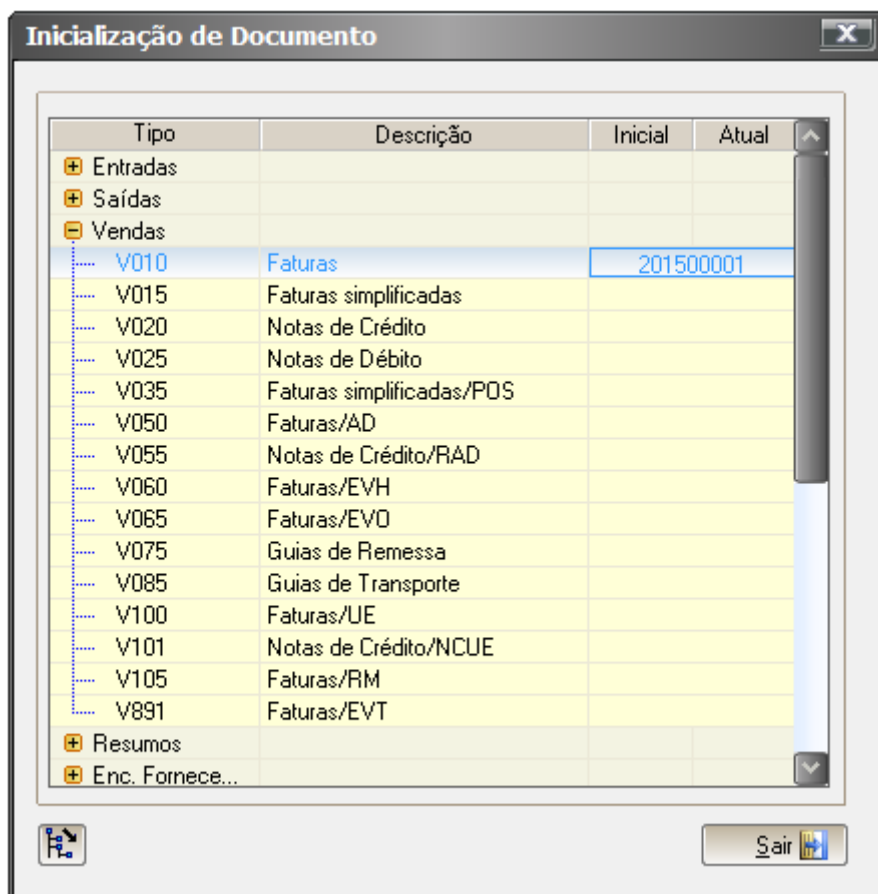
Inicialização de Documento

| Tipo | Descrição | Inicial | Atual |
|---|---|---|---|
| Entradas | | | |
| Saídas | | | |
| Vendas | | | |
| V010 | Faturas | 201500001 | |
| V015 | Faturas simplificadas | | |
| V020 | Notas de Crédito | | |
| V025 | Notas de Débito | | |
| V035 | Faturas simplificadas/POS | | |
| V050 | Faturas/AD | | |
| V055 | Notas de Crédito/RAD | | |
| V060 | Faturas/EVH | | |
| V065 | Faturas/EVO | | |
| V075 | Guias de Remessa | | |
| V085 | Guias de Transporte | | |
| V100 | Faturas/UE | | |
| V101 | Notas de Crédito/NCUE | | |
| V105 | Faturas/RM | | |
| V891 | Faturas/EVT | | |
| Resumos | | | |
| Enc. Fornece... | | | |

Sair